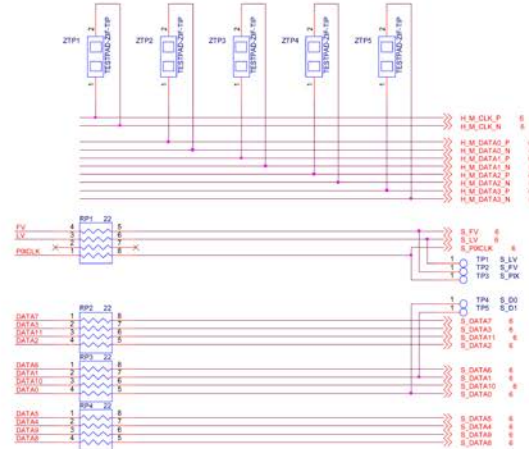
ZTP1 TESTPAD-ZIF-TIP
ZTP2 TESTPAD-ZIF-TIP
ZTP3 TESTPAD-ZIF-TIP
ZTP4 TESTPAD-ZIF-TIP
ZTP5 TESTPAD-ZIF-TIP

H_M_CLK_P 5
H_M_CLK_N 5
H_M_DATA0_P
H_M_DATA0_N
H_M_DATA1_P
H_M_DATA1_N
H_M_DATA2_P
H_M_DATA2_N
H_M_DATA3_P
H_M_DATA3_N

RP1 22
FV 4 5
LV 3 6
2 7
PIXCLK 1 8
S_FV 6
S_LV 6
S_PIXCLK 6
TP1 S_LV
TP2 S_FV
TP3 S_PIX

TP4 S_D0
TP5 S_D1

RP2 22
DATA7 1 8
DATA3 2 7
DATA11 3 6
DATA2 4 5
S_DATA7 6
S_DATA3 6
S_DATA11 6
S_DATA2 6

RP3 22
DATA6 1 8
DATA1 2 7
DATA10 3 6
DATA0 4 5
S_DATA6 6
S_DATA1 6
S_DATA10 6
S_DATA0 6

RP4 22
DATA5 1 8
DATA4 2 7
DATA9 3 6
DATA8 4 5
S_DATA5 6
S_DATA4 6
S_DATA9 6
S_DATA8 6